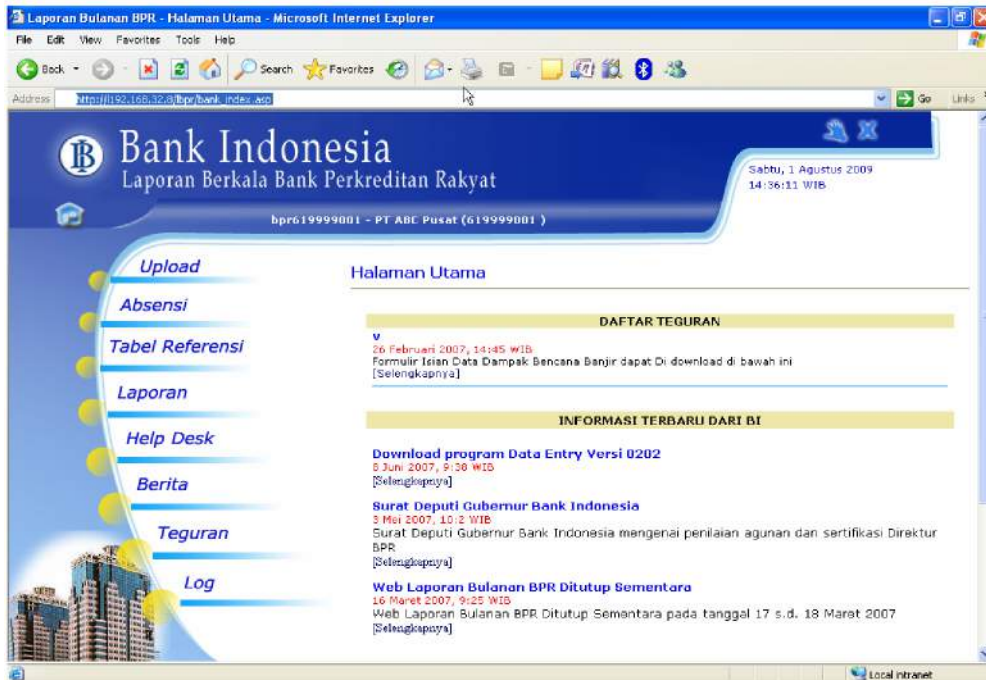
Laporan Bulanan BPR - Halaman Utama - Microsoft Internet Explorer

File Edit View Favorites Tools Help

Back Search Favorites

Address http://192.168.32.8/bpr/bank_index.asp Go Links

Bank Indonesia
Laporan Berkala Bank Perkreditan Rakyat

Sabtu, 1 Agustus 2009
14:36:11 WIB

bpr619999001 - PT ABC Pusat (619999001 )

Upload
Absensi
Tabel Referensi
Laporan
Help Desk
Berita
Teguran
Log

Halaman Utama

DAFTAR TEGURAN

v
26 Februari 2007, 14:45 WIB
Formulir Isian Data Dampak Bencana Banjir dapat Di download di bawah ini
[Selengkapnya]

INFORMASI TERBARU DARI BI

Download program Data Entry Versi 0202
8 Juni 2007, 9:38 WIB
[Selengkapnya]

Surat Deputi Gubernur Bank Indonesia
3 Mei 2007, 10:2 WIB
Surat Deputi Gubernur Bank Indonesia mengenai penilaian agunan dan sertifikasi Direktur BPR
[Selengkapnya]

Web Laporan Bulanan BPR Ditutup Sementara
16 Maret 2007, 9:25 WIB
Web Laporan Bulanan BPR Ditutup Sementara pada tanggal 17 s.d. 18 Maret 2007
[Selengkapnya]

Local intranet